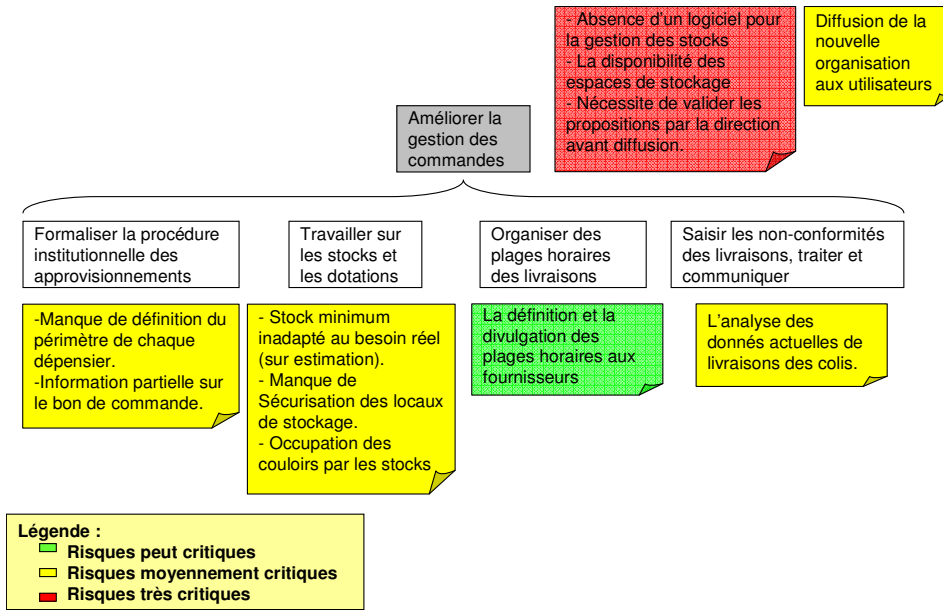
- Absence d'un logiciel pour la gestion des stocks
- La disponibilité des espaces de stockage
- Nécessite de valider les propositions par la direction avant diffusion.

Diffusion de la nouvelle organisation aux utilisateurs

Améliorer la gestion des commandes

Formaliser la procédure institutionnelle des approvisionnements

Travailler sur les stocks et les dotations

Organiser des plages horaires des livraisons

Saisir les non-conformités des livraisons, traiter et communiquer

-Manque de définition du périmètre de chaque dépensier.
-Information partielle sur le bon de commande.

- Stock minimum inadapté au besoin réel (sur estimation).
- Manque de Sécurisation des locaux de stockage.
- Occupation des couloirs par les stocks

La définition et la divulgation des plages horaires aux fournisseurs

L'analyse des donnés actuelles de livraisons des colis.

Légende :
Risques peut critiques
Risques moyennement critiques
Risques très critiques